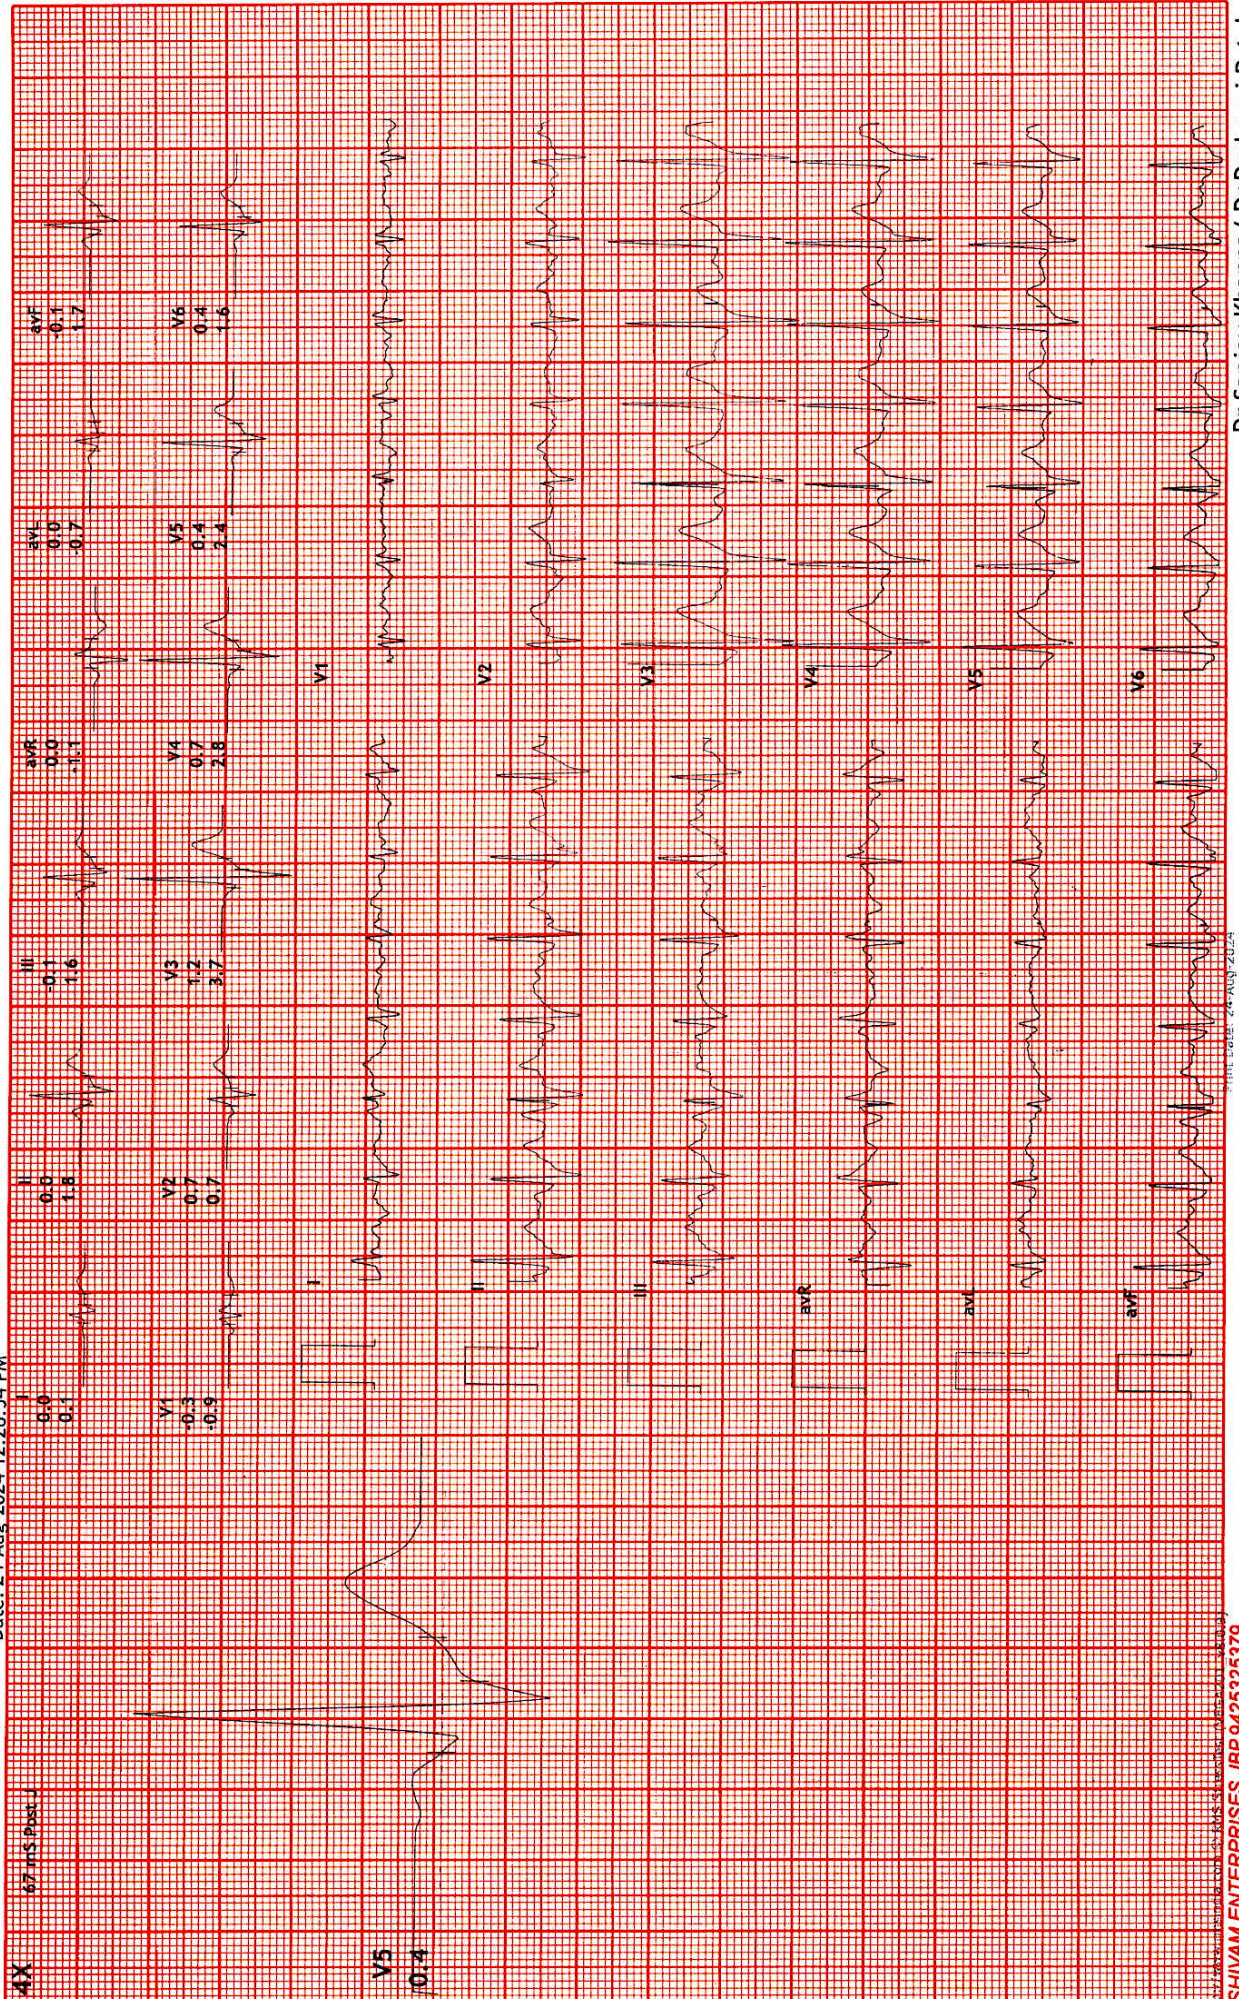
4X
67 mS Post J
V5
0.4
I
0.0
0.1
II
0.0
1.8
III
-0.1
1.6
aVR
0.0
-1.1
aVL
0.0
-0.7
aVF
-0.1
1.7
V1
-0.3
-0.9
V2
0.7
0.7
V3
1.2
3.7
V4
0.7
2.8
V5
0.4
2.4
V6
0.4
1.6
I
II
III
aVR
aVL
aVF
V1
V2
V3
V4
V5
V6
Print Date 24-Aug-2024
SHYAM ENTERPRISES JBP 9425323270